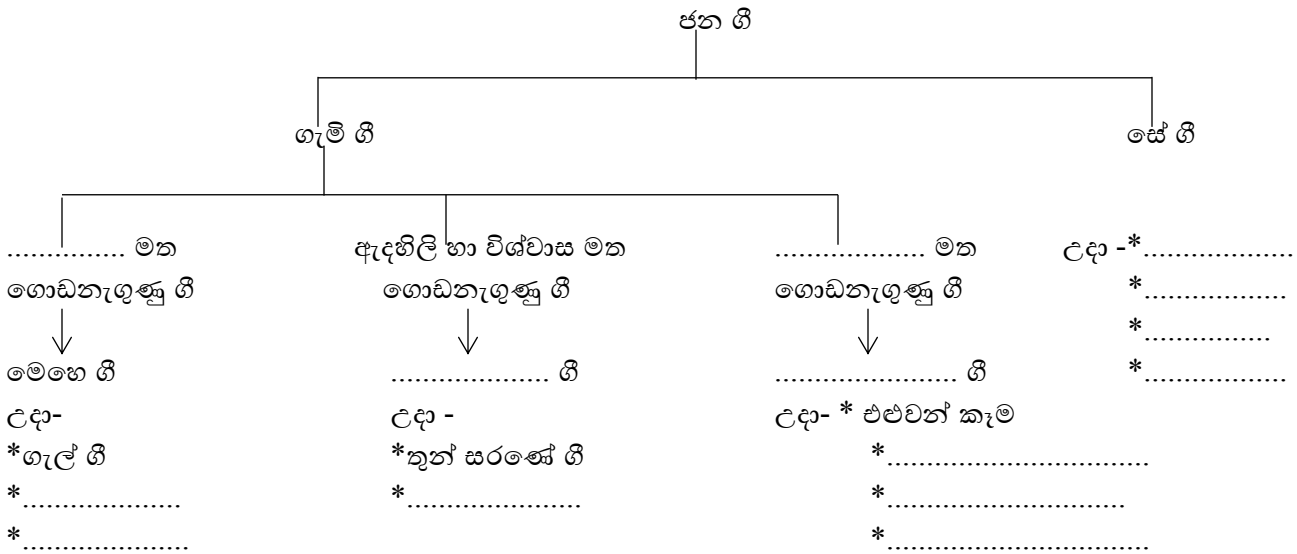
ජන ගී

ගැමි ගී

සේ ගී

............... මත
ගොඩනැගුණු ගී

මෙහෙ ගී
උදා-
*ගැල් ගී
*...................
*...................

ඇදහිලි හා විශ්වාස මත
ගොඩනැගුණු ගී

.................... ගී
උදා -
*තුන් සරණේ ගී
*.....................

.................... මත
ගොඩනැගුණු ගී

........................ ගී
උදා- * එළුවන් කැම
*...........................
*...........................
*...........................

උදා -*..................
*.................
*..............
*.................